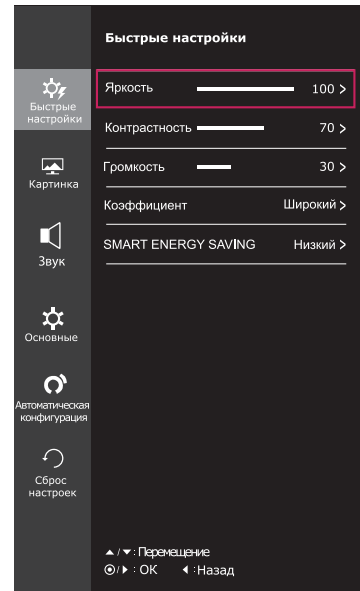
Быстрые настройки

Быстрые настройки

Картинка

Звук

Основные

Автоматическая конфигурация

Сброс настроек

Яркость 100 >

Контрастность 70 >

Громкость 30 >

Коэффициент Широкий >

SMART ENERGY SAVING Низкий >

▲/▼: Перемещение
⊙/▶ : OK ◀ :Назад